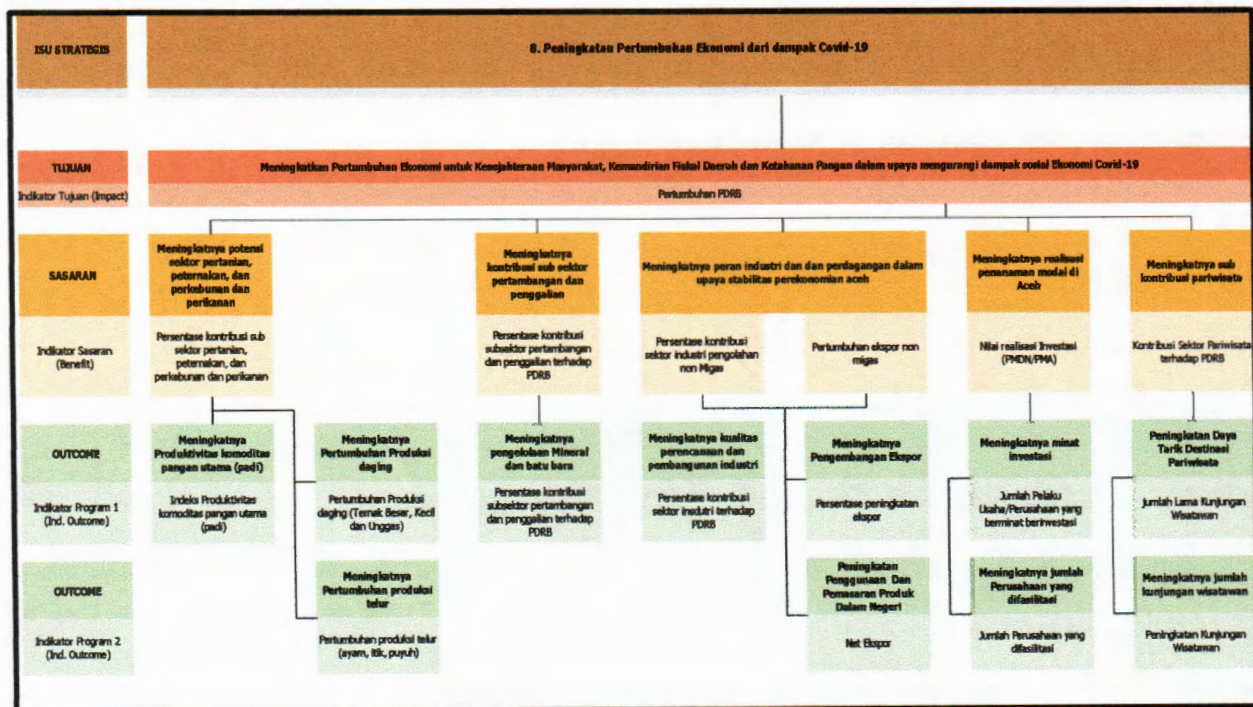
ISU STRATEGIS

8. Peningkatan Pertumbuhan Ekonomi dari dampak Covid-19

TUJUAN

Meningkatkan Pertumbuhan Ekonomi untuk Kesejahteraan Masyarakat, Kemandirian Fiskal Daerah dan Ketahanan Pangan dalam upaya mengurangi dampak sosial Ekonomi Covid-19

Indikator Tujuan (Impact)

Pertumbuhan PDRB

SASARAN

Meningkatnya potensi sektor pertanian, peternakan, dan perkebunan dan perikanan

Meningkatnya kontribusi sub sektor pertambangan dan penggalian

Meningkatnya peran industri dan dan perdagangan dalam upaya stabilitas perekonomian aceh

Meningkatnya realisasi penanaman modal di Aceh

Meningkatnya sub kontribusi pariwisata

Indikator Sasaran (Benefit)

Persentase kontribusi sub sektor pertanian, peternakan, dan perkebunan dan perikanan

Persentase kontribusi subsektor pertambangan dan penggalian terhadap PDRB

Persentase kontribusi sektor industri pengolahan non Migas

Pertumbuhan ekspor non migas

Nilai realisasi Investasi (PMDN/PMA)

Kontribusi Sektor Pariwisata terhadap PDRB

OUTCOME

Meningkatnya Produktivitas komoditas pangan utama (padi)

Meningkatnya Pertumbuhan Produksi daging

Meningkatnya pengelolaan Mineral dan batu bara

Meningkatnya kualitas perencanaan dan pembangunan industri

Meningkatnya Pengembangan Ekspor

Meningkatnya minat investasi

Peningkatan Daya Tarik Destinasi Pariwisata

Indikator Program 1 (Ind. Outcome)

Indeks Produktivitas komoditas pangan utama (padi)

Pertumbuhan Produksi daging (Ternak Besar, Kecil dan Unggas)

Persentase kontribusi subsektor pertambangan dan penggalian terhadap PDRB

Persentase kontribusi sektor industri terhadap PDRB

Persentase peningkatan ekspor

Jumlah Pelaku Usaha/Perusahaan yang berminat berinvestasi

Jumlah Lama Kunjungan Wisatawan

OUTCOME

Meningkatnya Pertumbuhan produksi telur

Peningkatan Penggunaan Dan Pemasaran Produk Dalam Negeri

Meningkatnya jumlah Perusahaan yang difasilitasi

Meningkatnya jumlah kunjungan wisatawan

Indikator Program 2 (Ind. Outcome)

Pertumbuhan produksi telur (ayam, itik, puyuh)

Net Ekspor

Jumlah Perusahaan yang difasilitasi

Peningkatan Kunjungan Wisatawan